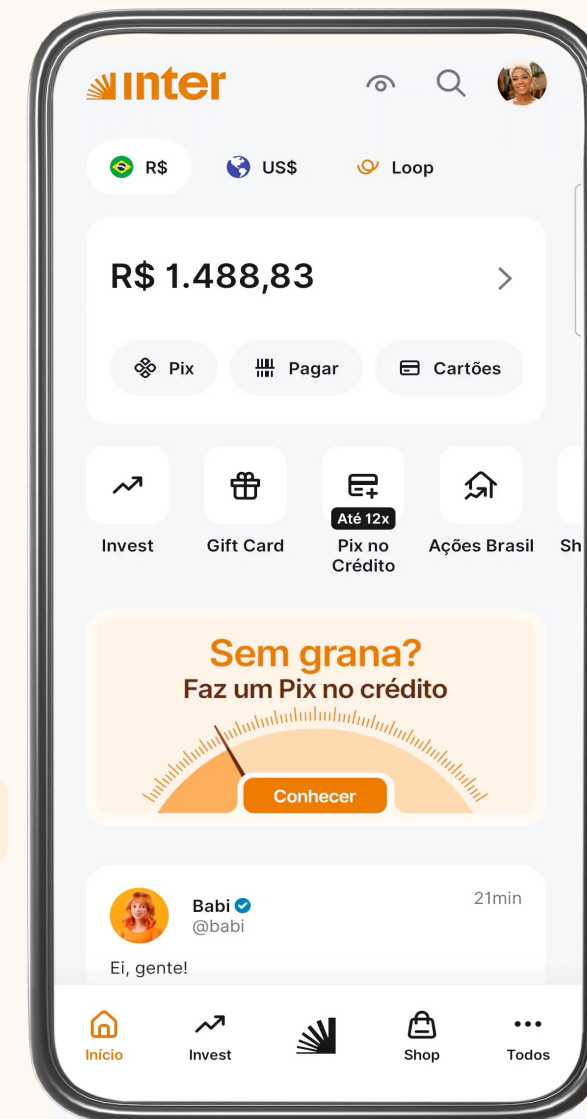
inter

R$ US$ Loop

R$ 1.488,83

Pix Pagar Cartões

Invest
Gift Card
Até 12x
Pix no Crédito
Ações Brasil
Sh

Sem grana?
Faz um Pix no crédito
Conhecer

Babi
@babi
21min
Ei, gente!

Início
Invest
Shop
Todos